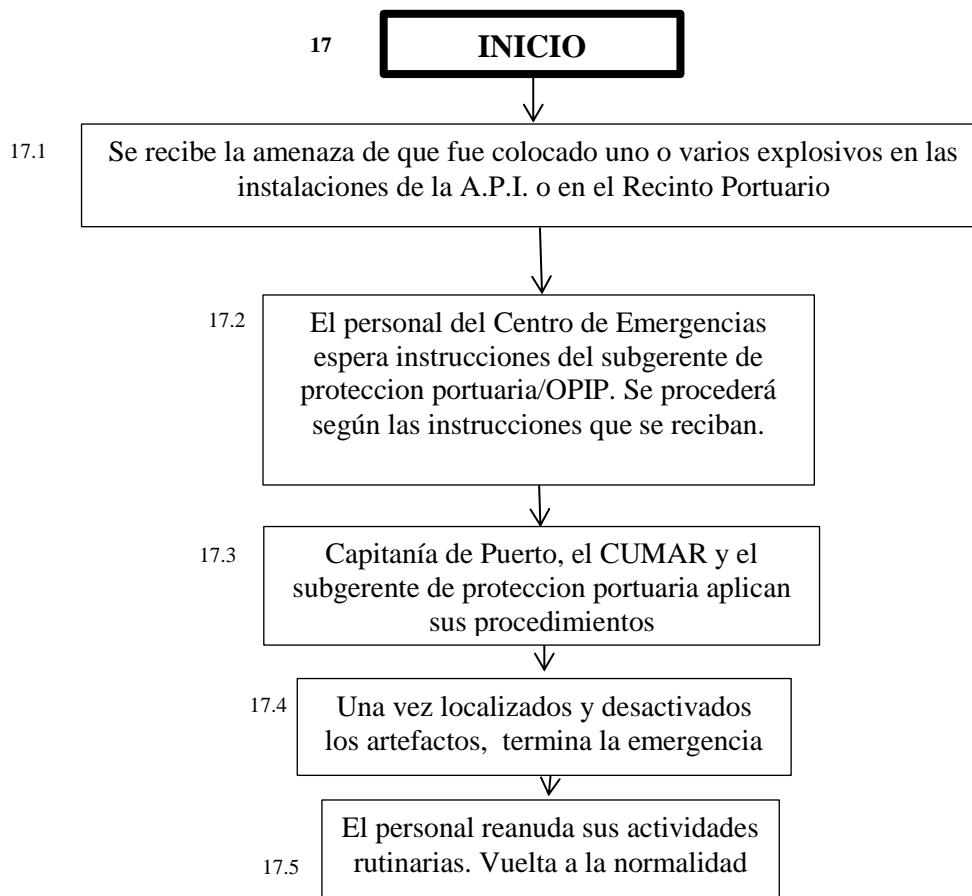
17 INICIO

17.1 Se recibe la amenaza de que fue colocado uno o varios explosivos en las instalaciones de la A.P.I. o en el Recinto Portuario

17.2 El personal del Centro de Emergencias espera instrucciones del subgerente de proteccion portuaria/OPIP. Se procederá según las instrucciones que se reciban.

17.3 Capitanía de Puerto, el CUMAR y el subgerente de proteccion portuaria aplican sus procedimientos

17.4 Una vez localizados y desactivados los artefactos, termina la emergencia

17.5 El personal reanuda sus actividades rutinarias. Vuelta a la normalidad